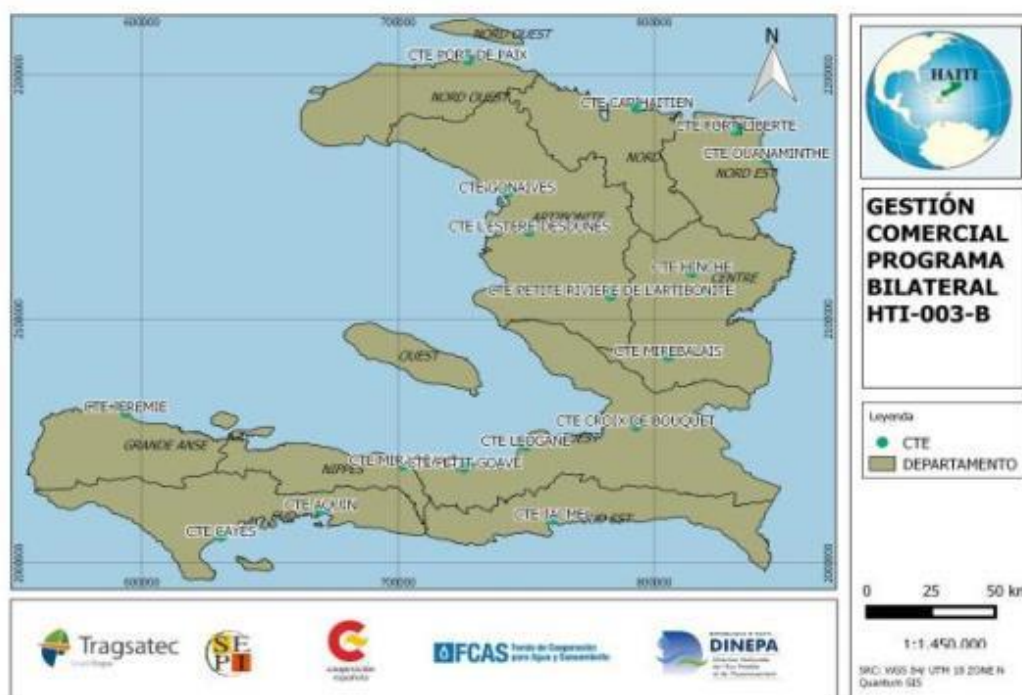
600000
700000
800000
NORD OUEST
CTE PORT DE PAIX
NORD OUEST
N
CTE CAP HAITIEN
CTE FORT LIBERTE
NORD
CTE OUANAMINTHE
NORD EST
CTE GONAIVES
ARTIBONITE
CTE L'ESTERE DESDUNES
CTE HINCHE
CENTRE
CTE PETITE RIVIERE DE L'ARTIBONITE
OUEST
CTE MIREBALAIS
CTE JEREMIE
GRANDE ANSE
CTE CROIX DE BOUQUET
CTE LEOGANE
NIPPES
CTE MIRAGOANE
CTE PETIT GOAVE
CTE AQUIN
CTE CAYES
CTE JACMEL
SUD EST
600000
700000
800000
2200000
2100000
2000000
2200000
2100000
2000000

HAITI

GESTIÓN COMERCIAL PROGRAMA BILATERAL HTI-003-B

Leyenda
CTE
DEPARTAMENTO

0 25 50 km
1:1.450.000
SRC: WGS 84/ UTM 18 ZONE N
Quantum GIS

Tragsatec
SEPI
cooperación española
FCAS Fondo de Cooperación para Agua y Saneamiento
DINEPA